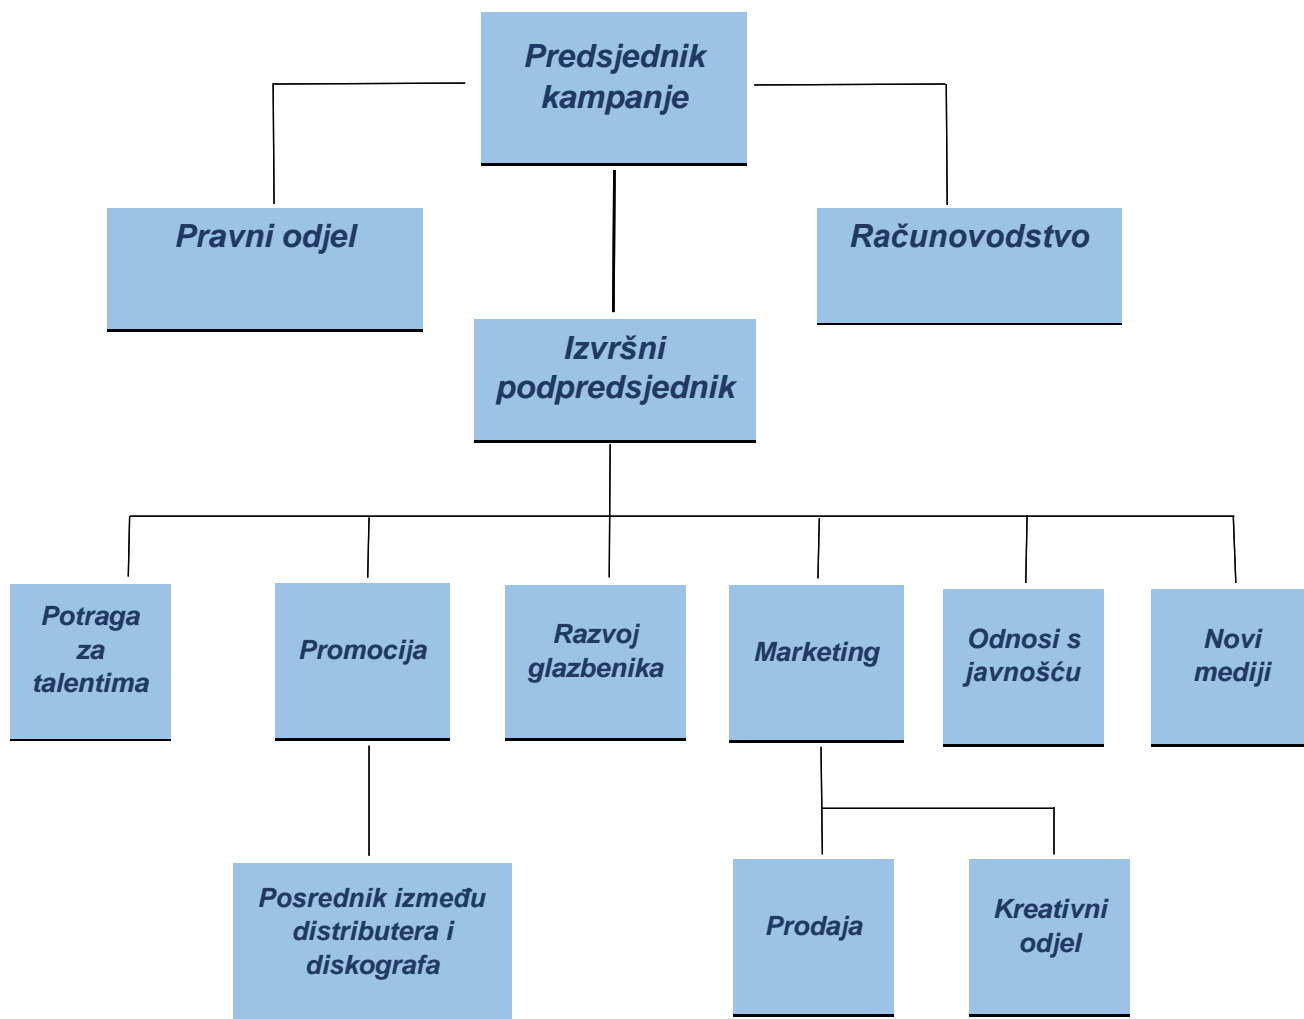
Predsjednik kampanje

Pravni odjel

Računovodstvo

Izvršni podpredsjednik

Potraga za talentima

Promocija

Razvoj glazbenika

Marketing

Odnosi s javnošću

Novi mediji

Posrednik između distributera i diskografa

Prodaja

Kreativni odjel